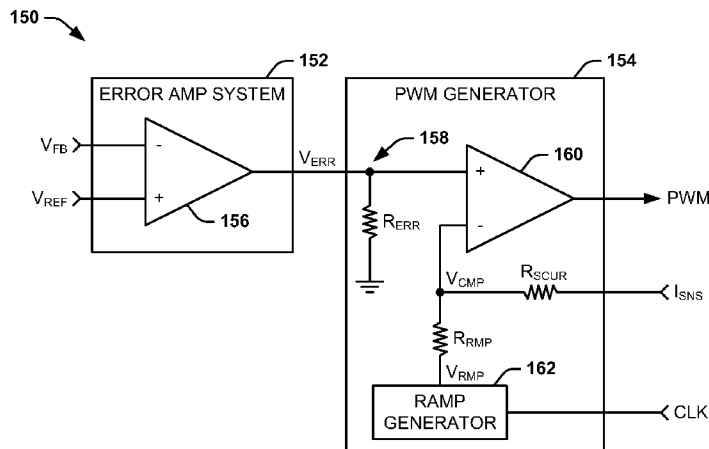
150

152

ERROR AMP SYSTEM

$V_{FB}$

-

$V_{REF}$

+

156

154

PWM GENERATOR

$V_{ERR}$

158

160

+

-

PWM

$R_{ERR}$

$V_{CMP}$

$R_{SCUR}$

$I_{SNS}$

$R_{RMP}$

$V_{RMP}$

162

RAMP GENERATOR

CLK